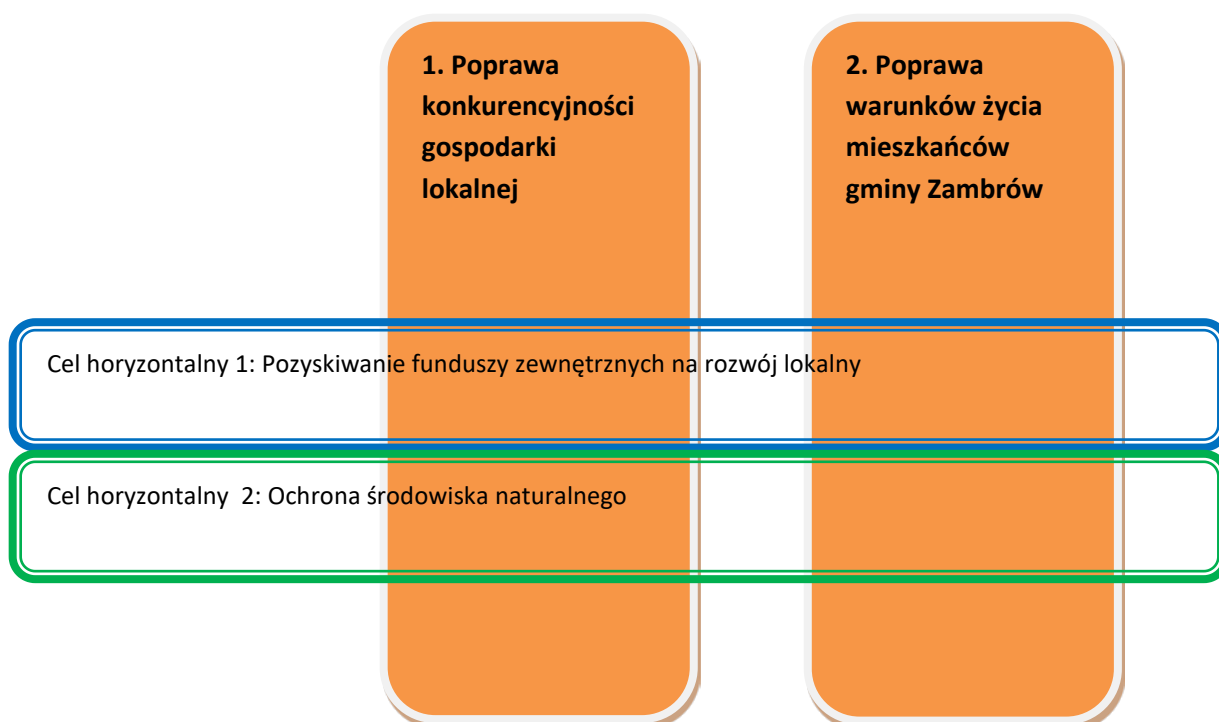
1. Poprawa konkurencyjności gospodarki lokalnej

2. Poprawa warunków życia mieszkańców gminy Zambrów

Cel horyzontalny 1: Pozyskiwanie funduszy zewnętrznych na rozwój lokalny

Cel horyzontalny 2: Ochrona środowiska naturalnego